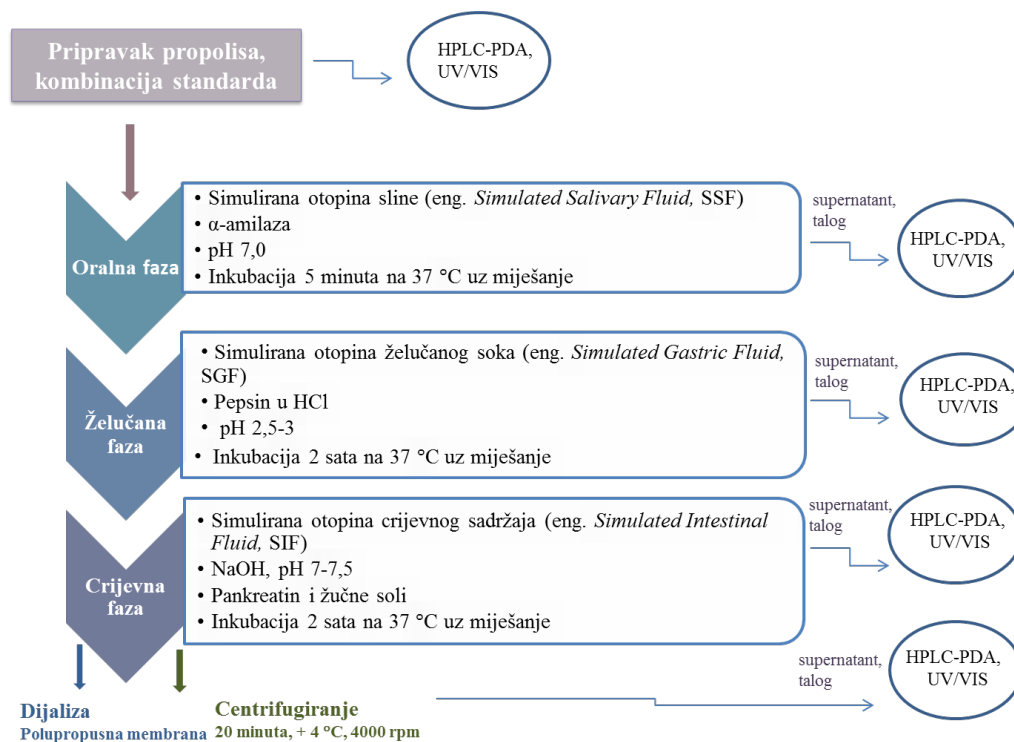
Pripravak propolisa, kombinacija standarda

HPLC-PDA, UV/VIS

Oralna faza

• Simulirana otopina sline (eng. *Simulated Salivary Fluid,* SSF)
• α-amilaza
• pH 7,0
• Inkubacija 5 minuta na 37 °C uz miješanje

supernatant, talog

HPLC-PDA, UV/VIS

Želučana faza

• Simulirana otopina želučanog soka (eng. *Simulated Gastric Fluid,* SGF)
• Pepsin u HCl
• pH 2,5-3
• Inkubacija 2 sata na 37 °C uz miješanje

supernatant, talog

HPLC-PDA, UV/VIS

Crijevna faza

• Simulirana otopina crijevnog sadržaja (eng. *Simulated Intestinal Fluid,* SIF)
• NaOH, pH 7-7,5
• Pankreatin i žučne soli
• Inkubacija 2 sata na 37 °C uz miješanje

supernatant, talog

HPLC-PDA, UV/VIS

supernatant, talog

HPLC-PDA, UV/VIS

Dijaliza
Polupropusna membrana

Centrifugiranje
20 minuta, + 4 °C, 4000 rpm